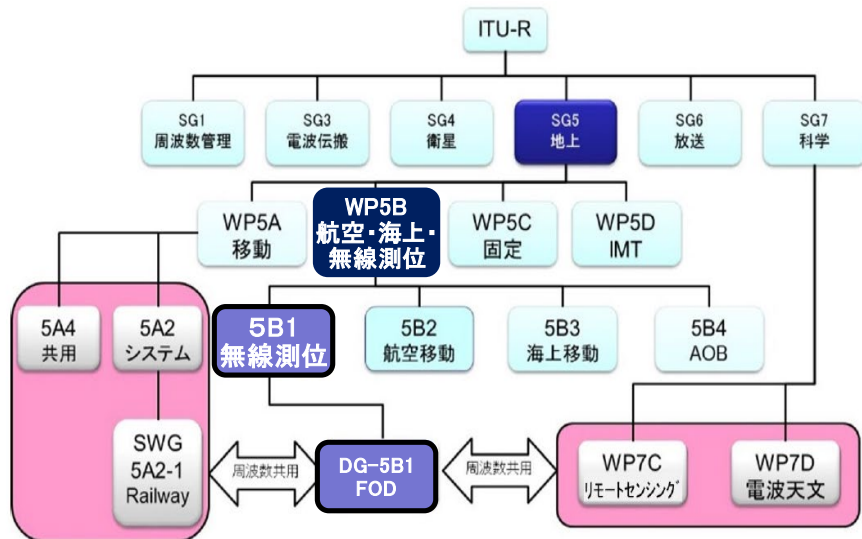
ITU-R

SG1
周波数管理

SG3
電波伝搬

SG4
衛星

SG5
地上

SG6
放送

SG7
科学

WP5A
移動

WP5B
航空・海上・
無線測位

WP5C
固定

WP5D
IMT

5A4
共用

5A2
システム

5B1
無線測位

5B2
航空移動

5B3
海上移動

5B4
AOB

SWG
5A2-1
Railway

周波数共用

DG-5B1
FOD

周波数共用

WP7C
リモートセンシング

WP7D
電波天文